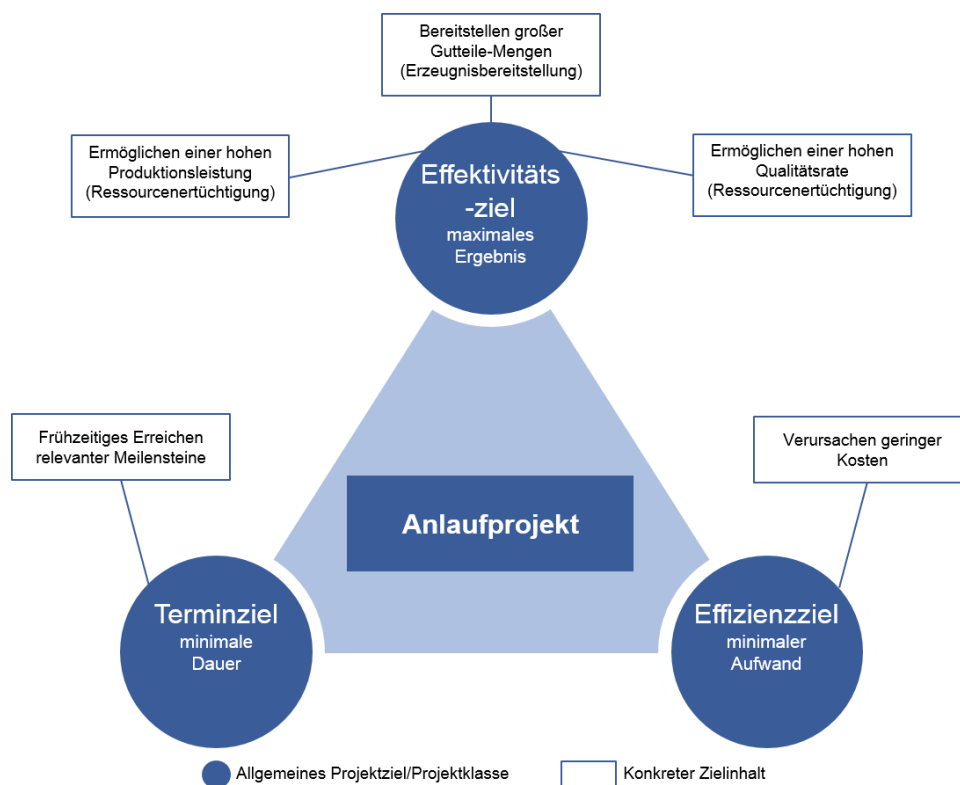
Bereitstellen großer Gutteile-Mengen (Erzeugnisbereitstellung)

Ermöglichen einer hohen Produktionsleistung (Ressourcenertüchtigung)

Effektivitäts-ziel
maximales Ergebnis

Ermöglichen einer hohen Qualitätsrate (Ressourcenertüchtigung)

Frühzeitiges Erreichen relevanter Meilensteine

Anlaufprojekt

Verursachen geringer Kosten

Terminziel
minimale Dauer

Effizienzziel
minimaler Aufwand

Allgemeines Projektziel/Projektklasse

Konkreter Zielinhalt